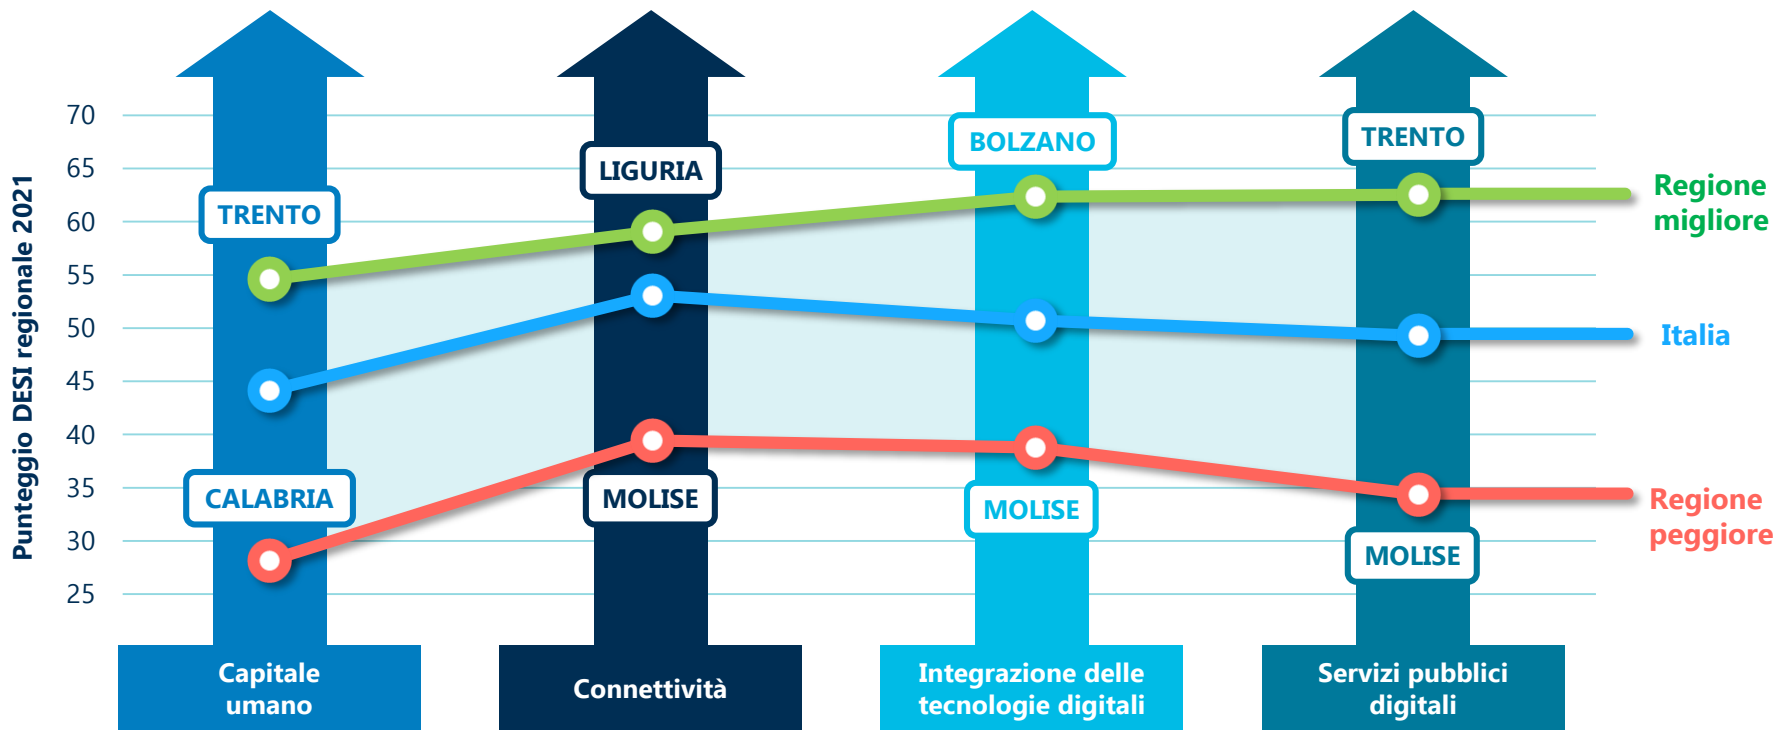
Punteggio DESI regionale 2021

70
65
60
55
50
45
40
35
30
25

TRENTO
LIGURIA
BOLZANO
TRENTO

Regione migliore

Italia

CALABRIA
MOLISE
MOLISE
MOLISE

Regione peggiore

Capitale umano
Connettività
Integrazione delle tecnologie digitali
Servizi pubblici digitali